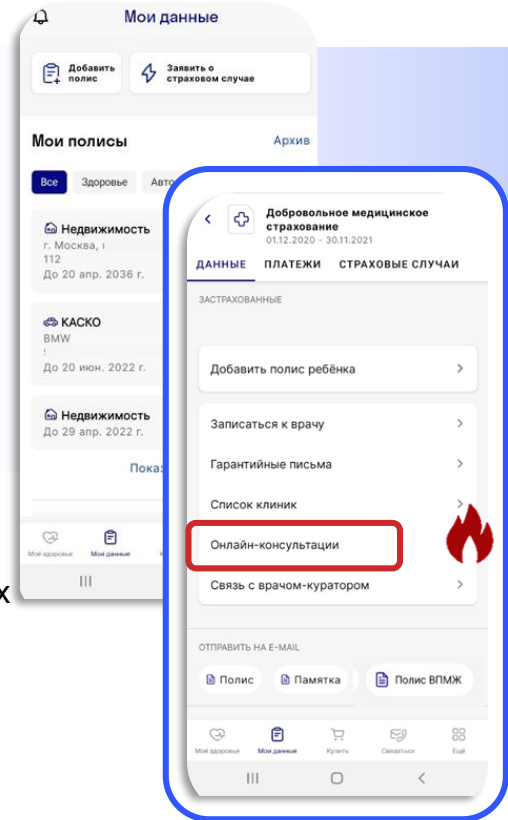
Мои данные

Добавить полис

Заявить о страховом случае

Мои полисы

Архив

Все

Здоровье

Авто

Недвижимость

г. Москва, !

112

До 20 апр. 2036 г.

КАСКО

BMW

До 20 июн. 2022 г.

Недвижимость

До 29 апр. 2022 г.

Показ

Моё здоровье

Мои данные

х

Добровольное медицинское страхование

01.12.2020 - 30.11.2021

ДАННЫЕ

ПЛАТЕЖИ

СТРАХОВЫЕ СЛУЧАИ

ЗАСТРАХОВАННЫЕ

Добавить полис ребёнка

Записаться к врачу

Гарантийные письма

Список клиник

Онлайн-консультации

Связь с врачом-куратором

ОТПРАВИТЬ НА E-MAIL

Полис

Памятка

Полис ВПМЖ

Моё здоровье

Мои данные

Купить

Связаться

Ещё